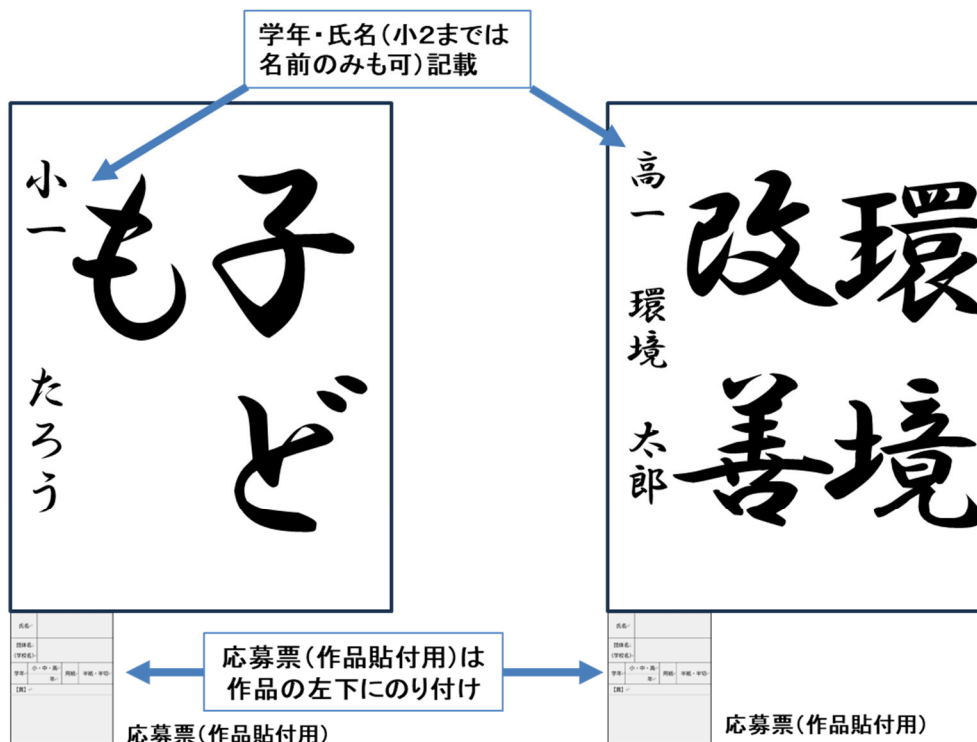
学年・氏名（小2までは名前のみも可）記載

小一

子ども

たろう

高一

環境

太郎

環境改善

氏名
団体名
（学校名）
学年 小・中・高・在 用紙 半紙・半切
【賞】

応募票（作品貼付用）は作品の左下にのり付け

応募票（作品貼付用）

氏名
団体名
（学校名）
学年 小・中・高・在 用紙 半紙・半切
【賞】

応募票（作品貼付用）